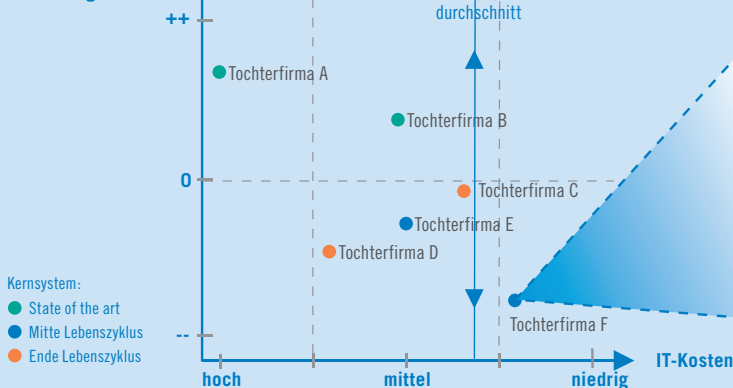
durchschnitt

++

Tochterfirma A

Tochterfirma B

0

Tochterfirma C

Tochterfirma E

Tochterfirma D

Kernsystem:
State of the art
Mitte Lebenszyklus
Ende Lebenszyklus

--

Tochterfirma F

hoch
mittel
niedrig
IT-Kosten